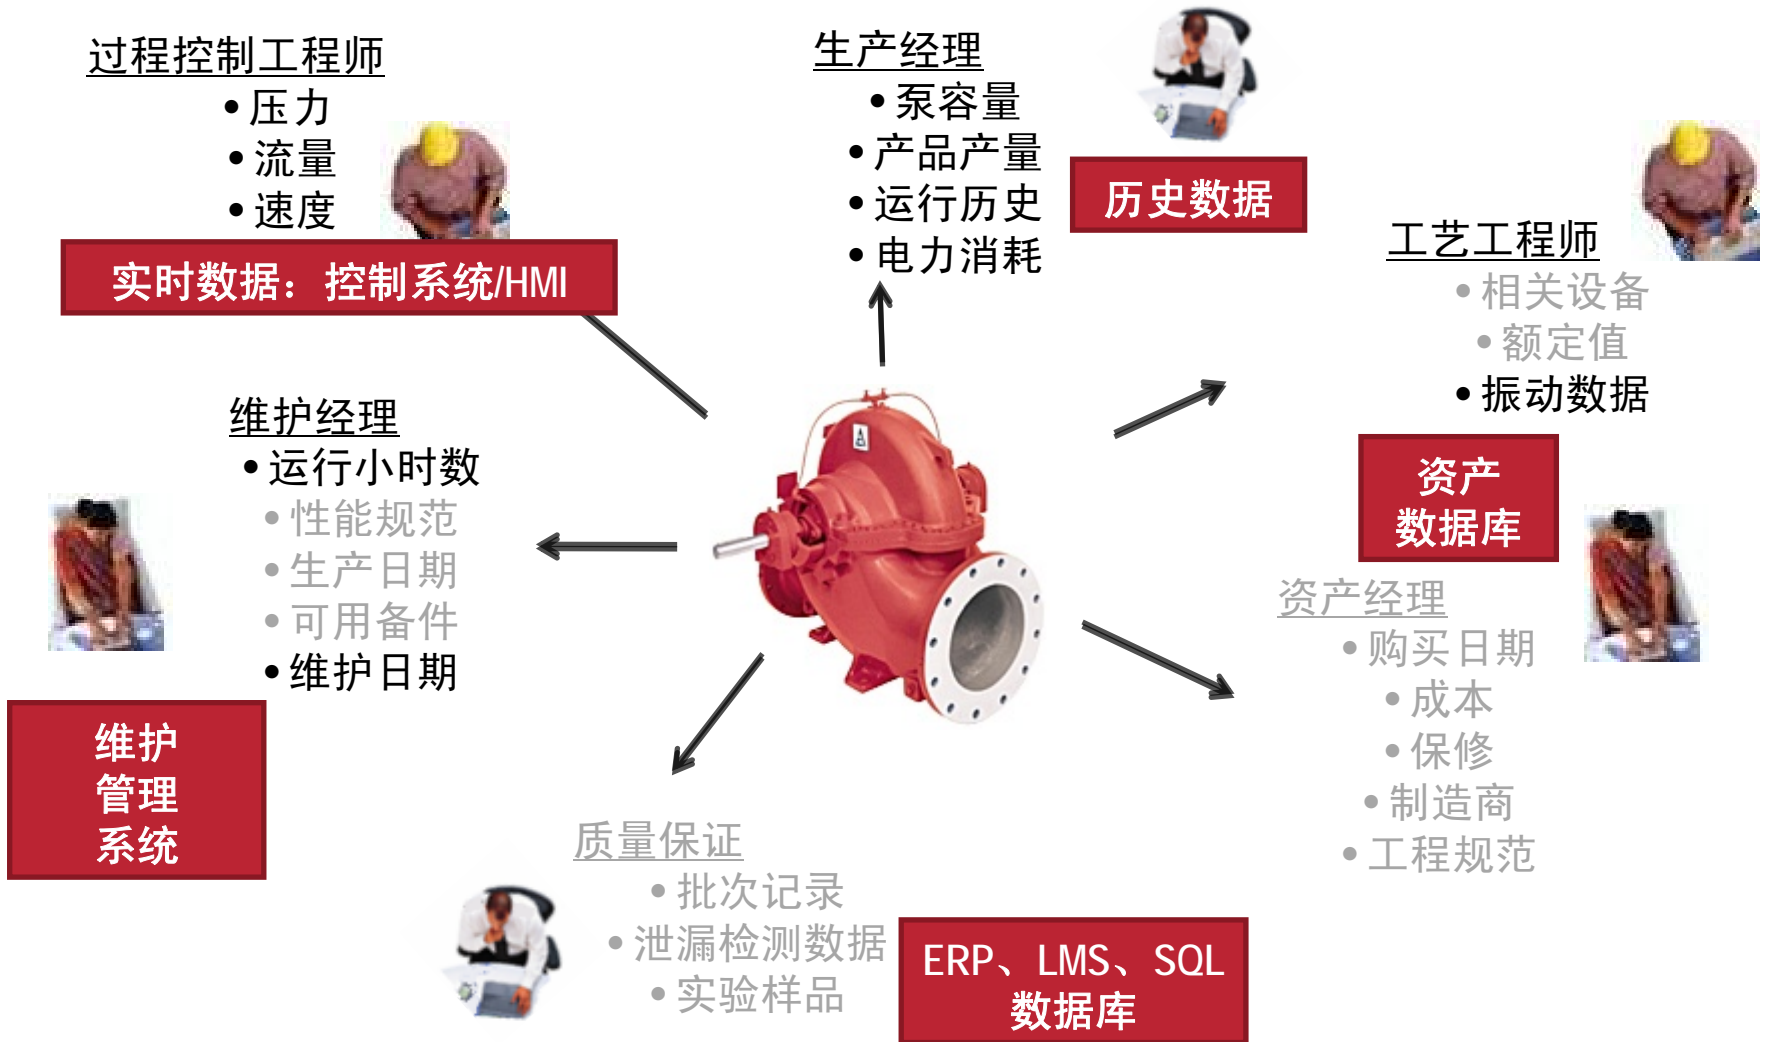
过程控制工程师
• 压力
• 流量
• 速度

实时数据：控制系统/HMI

生产经理
• 泵容量
• 产品产量
• 运行历史
• 电力消耗

历史数据

工艺工程师
• 相关设备
• 额定值
• 振动数据

资产数据库

维护经理
• 运行小时数
• 性能规范
• 生产日期
• 可用备件
• 维护日期

维护管理系统

资产经理
• 购买日期
• 成本
• 保修
• 制造商
• 工程规范

质量保证
• 批次记录
• 泄漏检测数据
• 实验样品

ERP、LMS、SQL 数据库